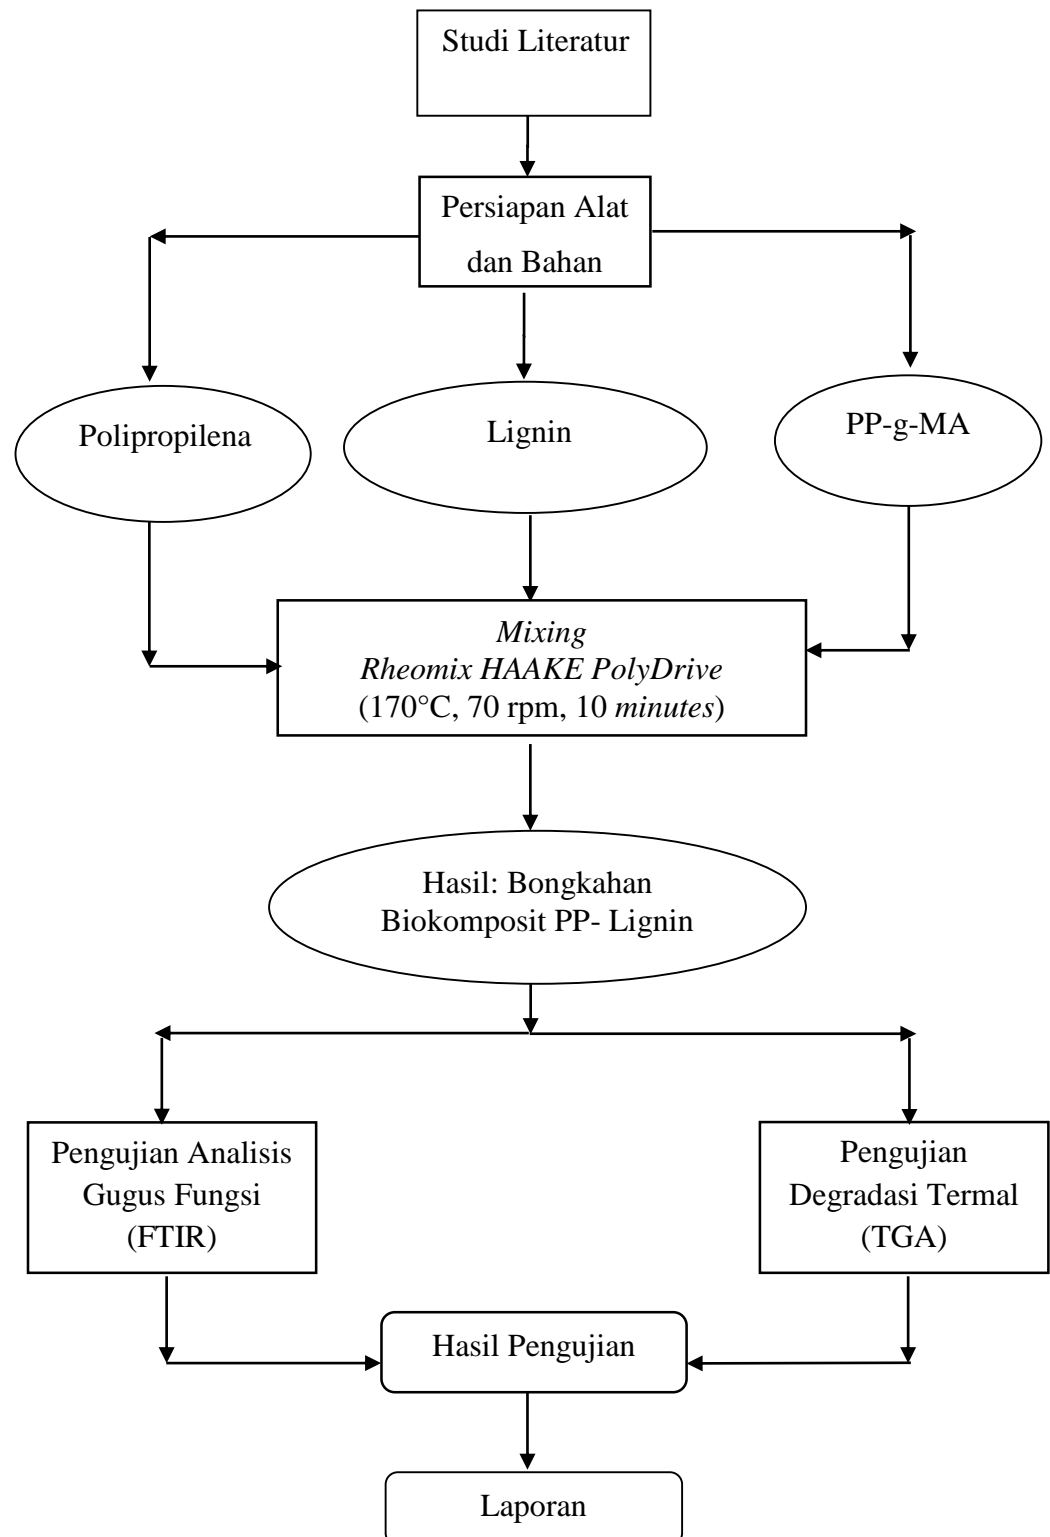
Studi Literatur

Persiapan Alat dan Bahan

Polipropilena

Lignin

PP-g-MA

Mixing
Rheomix HAAKE PolyDrive
(170°C, 70 rpm, 10 minutes)

Hasil: Bongkahan Biokomposit PP- Lignin

Pengujian Analisis Gugus Fungsi (FTIR)

Pengujian Degradasi Termal (TGA)

Hasil Pengujian

Laporan